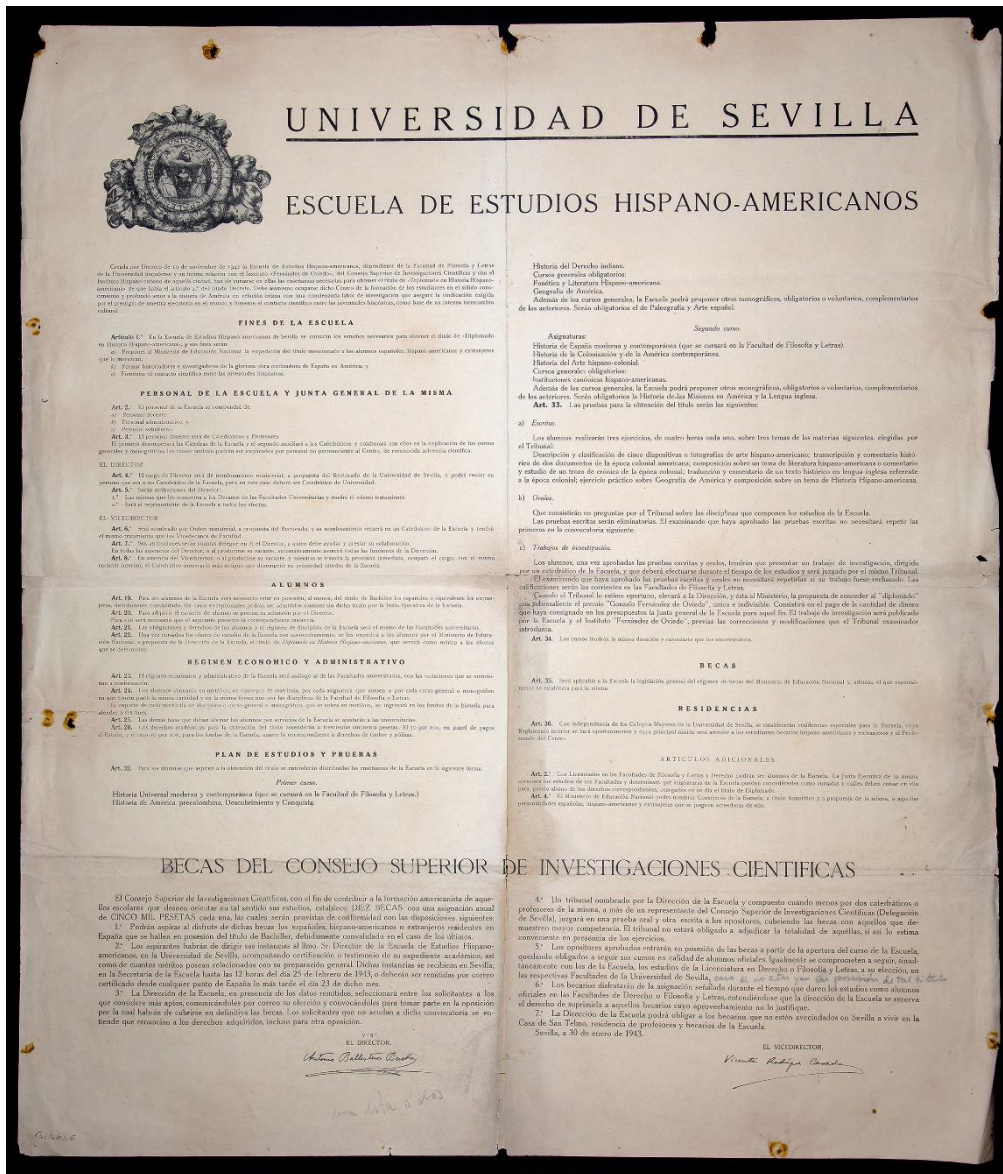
UNIVERSIDAD DE SEVILLA

ESCUELA DE ESTUDIOS HISPANO-AMERICANOS

Creada por Decreto de 12 de noviembre de 1942 la Escuela de Estudios Hispano-americanos, dependiente de la Facultad de Filosofía y Letras de la Universidad Hispalense y en íntima relación con el Instituto «Fernández de Oviedo», del Consejo Superior de Investigaciones Científicas y con el Instituto Hispano-cubano de aquella ciudad, han de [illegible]

FINES DE LA ESCUELA

Artículo 1.º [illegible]

PERSONAL DE LA ESCUELA Y JUNTA GENERAL DE LA MISMA

Art. 2.º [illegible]

Art. 3.º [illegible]

EL DIRECTOR

Art. 4.º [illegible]

Art. 5.º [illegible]

EL VICEDIRECTOR

Art. 6.º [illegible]

Art. 7.º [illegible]

Art. 8.º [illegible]

ALUMNOS

Art. 19. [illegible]

Art. 20. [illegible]

Art. 21. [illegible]

Art. 22. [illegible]

REGIMEN ECONOMICO Y ADMINISTRATIVO

Art. 23. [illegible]

Art. 24. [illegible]

Art. 25. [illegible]

Art. 26. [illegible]

PLAN DE ESTUDIOS Y PRUEBAS

Art. 32. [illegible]

Primer curso.

Historia Universal moderna y contemporánea (que se cursará en la Facultad de Filosofía y Letras.)
Historia de América precolombina, Descubrimiento y Conquista.
Historia del Derecho indiano.
Cursos generales obligatorios:
Fonética y Literatura Hispano-americana.
Geografía de América.
Además de los cursos generales, la Escuela podrá proponer otros monográficos, obligatorios o voluntarios, complementarios de los anteriores. Serán obligatorios el de Paleografía y Arte español.

Segundo curso.

Asignaturas:
Historia de España moderna y contemporánea (que se cursará en la Facultad de Filosofía y Letras).
Historia de la Colonización y de la América contemporánea.
Historia del Arte hispano-colonial.
Cursos generales obligatorios:
Instituciones canónicas hispano-americanas.
Además de los cursos generales, la Escuela podrá proponer otros monográficos, obligatorios o voluntarios, complementarios de los anteriores. Serán obligatorios la Historia de las Misiones en América y la Lengua inglesa.

Art. 33. Las pruebas para la obtención del título serán las siguientes:

a) Escritas.

Los alumnos realizarán tres ejercicios, de cuatro horas cada uno, sobre tres temas de las materias siguientes, elegidas por el Tribunal:
Descripción y clasificación de cinco diapositivas o fotografías de arte hispano-americano; transcripción y comentario histórico de dos documentos de la época colonial americana; composición sobre un tema de literatura hispano-americana o comentario y estudio de un texto de crónica de la época colonial, traducción y comentario de un texto histórico en lengua inglesa referente a la época colonial; ejercicio práctico sobre Geografía de América y composición sobre un tema de Historia Hispano-americana.

b) Orales.

Que consistirán en preguntas por el Tribunal sobre las disciplinas que componen los estudios de la Escuela.
Las pruebas escritas serán eliminatorias. El examinando que haya aprobado las pruebas escritas no necesitará repetir las primeras en la convocatoria siguiente.

c) Trabajos de investigación.

Los alumnos, una vez aprobadas las pruebas escritas y orales, tendrán que presentar un trabajo de investigación, dirigido por un catedrático de la Escuela, y que deberá efectuarse durante el tiempo de los estudios y será juzgado por el mismo Tribunal.
El examinando que haya aprobado las pruebas escritas y orales no necesitará repetirlas si su trabajo fuese rechazado. Las calificaciones serán las corrientes en las Facultades de Filosofía y Letras.
Cuando el Tribunal lo estime oportuno, elevará a la Dirección, y ésta al Ministerio, la propuesta de conceder al "diplomado" con sobresaliente el premio "Gonzalo Fernández de Oviedo", único e indivisible. Consistirá en el pago de la cantidad de dinero que haya consignado en los presupuestos la Junta general de la Escuela para aquel fin. El trabajo de investigación será publicado por la Escuela y el Instituto "Fernández de Oviedo", previas las correcciones y modificaciones que el Tribunal examinador introduzca.

Art. 34. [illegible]

BECAS

Art. 35. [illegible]

RESIDENCIAS

Art. 36. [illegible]

ARTICULOS ADICIONALES

Art. 1.º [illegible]

Art. 2.º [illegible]

BECAS DEL CONSEJO SUPERIOR DE INVESTIGACIONES CIENTIFICAS

El Consejo Superior de Investigaciones Científicas, con el fin de contribuir a la formación americanista de aquellos escolares que deseen orientar en tal sentido sus estudios, establece DIEZ BECAS con una asignación anual de CINCO MIL PESETAS cada una, las cuales serán provistas de conformidad con las disposiciones siguientes:
1.º Podrán aspirar al disfrute de dichas becas los españoles, hispano-americanos o extranjeros residentes en España que se hallen en posesión del título de Bachiller, debidamente convalidado en el caso de los últimos.
2.º Los aspirantes habrán de dirigir sus instancias al Ilmo. Sr. Director de la Escuela de Estudios Hispano-americanos, en la Universidad de Sevilla, acompañando certificación o testimonio de su expediente académico, así como de cuantos méritos posean relacionados con su preparación general. Dichas instancias se recibirán en Sevilla, en la Secretaría de la Escuela hasta las 12 horas del día 25 de febrero de 1943, o deberán ser remitidas por correo certificado desde cualquier punto de España lo más tarde el día 23 de dicho mes.
3.º La Dirección de la Escuela, en presencia de los datos remitidos, seleccionará entre los solicitantes a los que considere más aptos, comunicándoles por correo su elección y convocándoles para tomar parte en la oposición por la cual habrán de cubrirse en definitiva las becas. Los solicitantes que no acudan a dicha convocatoria se entiende que renuncian a los derechos adquiridos, incluso para otra oposición.
4.º Un tribunal nombrado por la Dirección de la Escuela y compuesto cuando menos por dos catedráticos o profesores de la misma, a más de un representante del Consejo Superior de Investigaciones Científicas (Delegación de Sevilla), juzgará en una prueba oral y otra escrita a los opositores, cubriendo las becas con aquellos que demuestren mayor competencia. El tribunal no estará obligado a adjudicar la totalidad de aquéllas, si así lo estima conveniente en presencia de los ejercicios.
5.º Los opositores aprobados entrarán en posesión de las becas a partir de la apertura del curso de la Escuela, quedando obligados a seguir sus cursos en calidad de alumnos oficiales. Igualmente se comprometen a seguir, simultáneamente con los de la Escuela, los estudios de la Licenciatura en Derecho o Filosofía y Letras, a su elección, en las respectivas Facultades de la Universidad de Sevilla, caso de no estar ya en posesión de tal título
6.º Los becarios disfrutarán de la asignación señalada durante el tiempo que duren los estudios como alumnos oficiales en las Facultades de Derecho o Filosofía y Letras, entendiéndose que la dirección de la Escuela se reserva el derecho de suprimirla a aquellos becarios cuyo aprovechamiento no lo justifique.
7.º La Dirección de la Escuela podrá obligar a los becarios que no estén avecindados en Sevilla a vivir en la Casa de San Telmo, residencia de profesores y becarios de la Escuela.
Sevilla, a 30 de enero de 1943.

V.º B.º
EL DIRECTOR,
Antonio Ballesteros Beretta

EL VICEDIRECTOR,
Vicente Rodríguez Casado

una beca a 1953

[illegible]